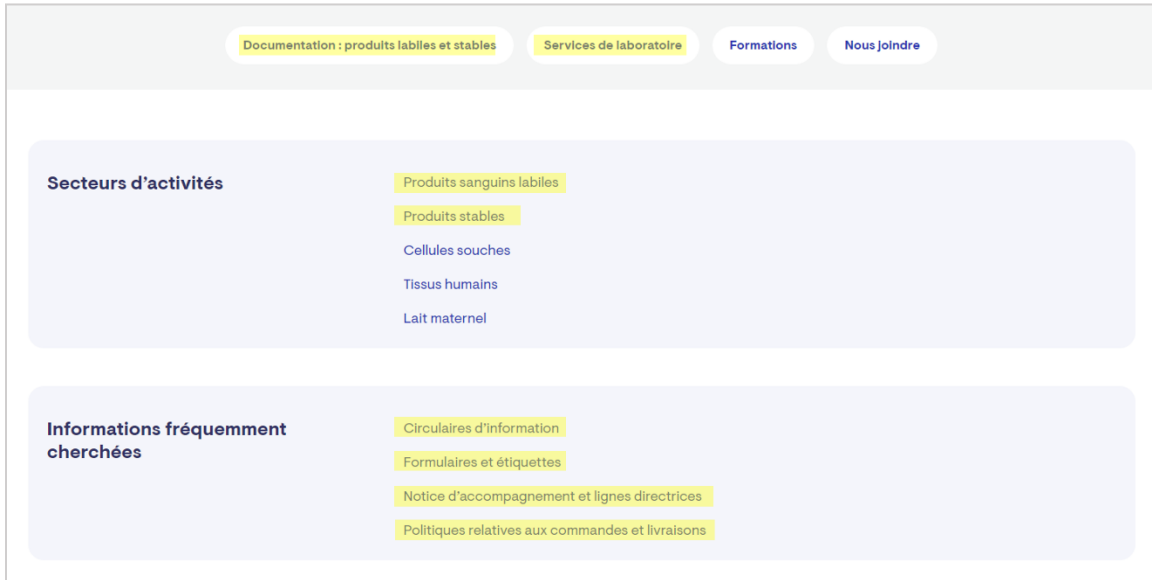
Documentation : produits labiles et stables

Services de laboratoire

Formations

Nous joindre

Secteurs d'activités

Produits sanguins labiles

Produits stables

Cellules souches

Tissus humains

Lait maternel

Informations fréquemment cherchées

Circulaires d'information

Formulaires et étiquettes

Notice d'accompagnement et lignes directrices

Politiques relatives aux commandes et livraisons